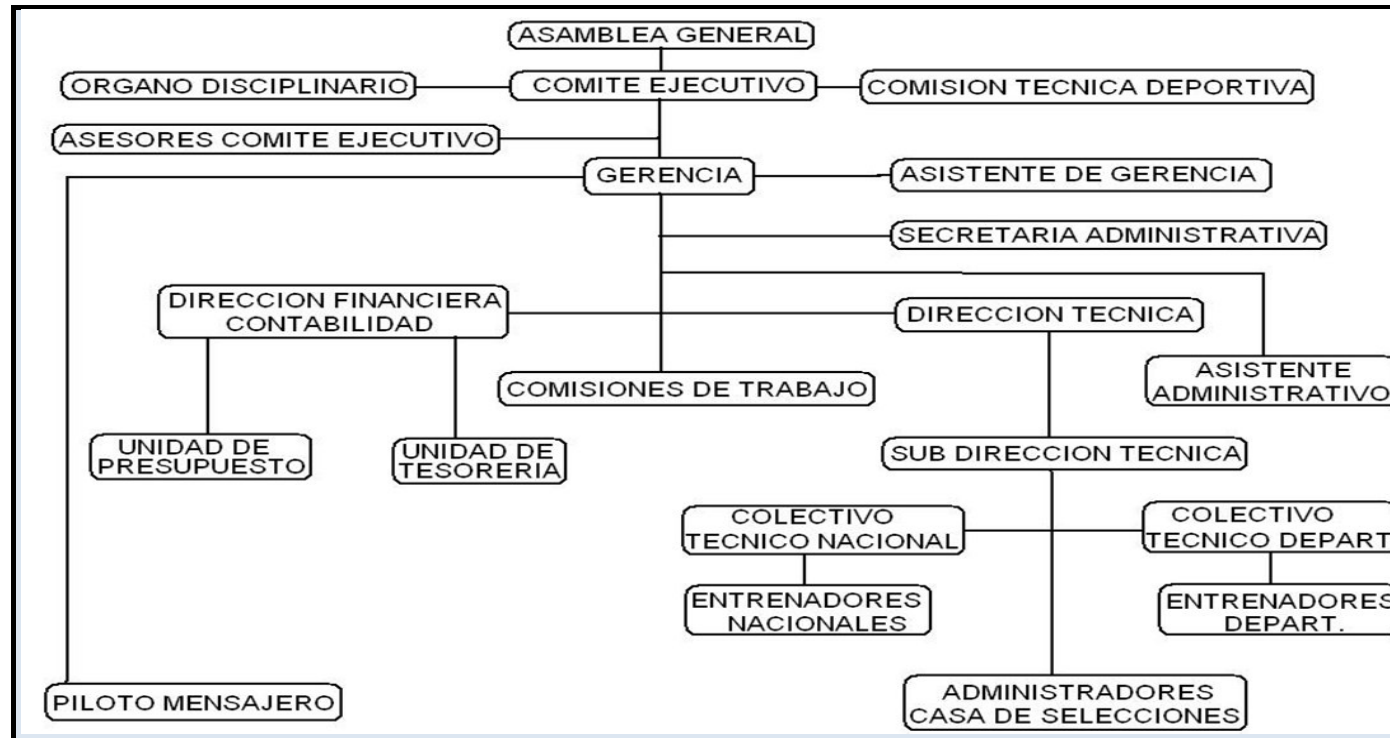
ASAMBLEA GENERAL

ORGANO DISCIPLINARIO

COMITE EJECUTIVO

COMISION TECNICA DEPORTIVA

ASESORES COMITE EJECUTIVO

GERENCIA

ASISTENTE DE GERENCIA

SECRETARIA ADMINISTRATIVA

DIRECCION FINANCIERA CONTABILIDAD

DIRECCION TECNICA

COMISIONES DE TRABAJO

ASISTENTE ADMINISTRATIVO

UNIDAD DE PRESUPUESTO

UNIDAD DE TESORERIA

SUB DIRECCION TECNICA

COLECTIVO TECNICO NACIONAL

COLECTIVO TECNICO DEPART

ENTRENADORES NACIONALES

ENTRENADORES DEPART.

PILOTO MENSAJERO

ADMINISTRADORES CASA DE SELECCIONES